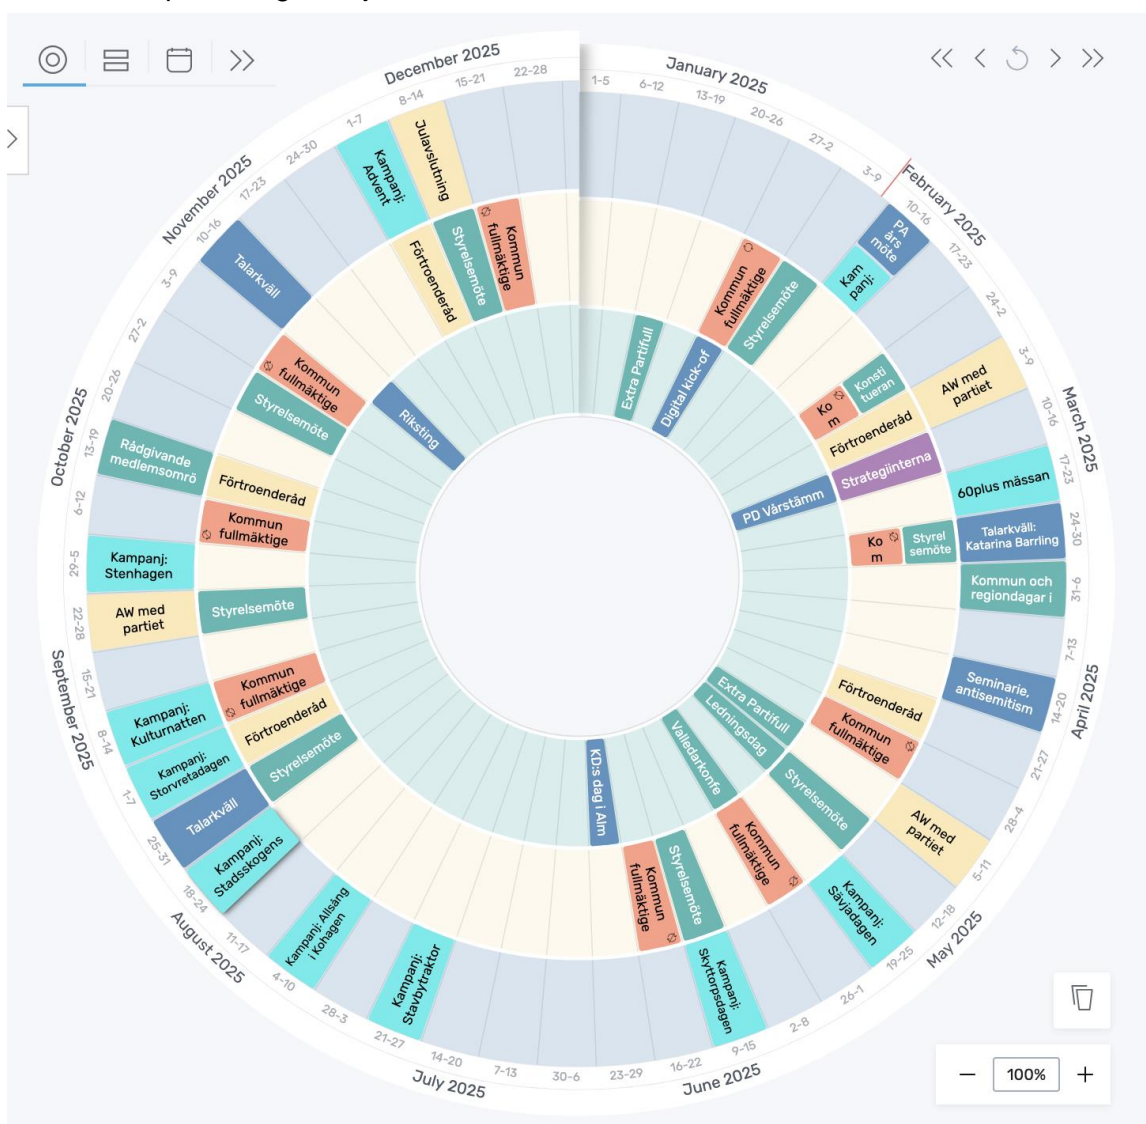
January 2025
1-5
6-12
13-19
20-26
27-2
3-9
February 2025
10-16
17-23
24-2
March 2025
3-9
10-16
17-23
24-30
31-6
April 2025
7-13
14-20
21-27
28-4
May 2025
5-11
12-18
19-25
26-1
June 2025
2-8
9-15
16-22
23-29
30-6
July 2025
7-13
14-20
21-27
28-3
August 2025
4-10
11-17
18-24
25-31
September 2025
1-7
8-14
15-21
22-28
29-5
October 2025
6-12
13-19
20-26
27-2
November 2025
3-9
10-16
17-23
24-30
December 2025
1-7
8-14
15-21
22-28

PA års möte
Kam panj:
Kommun fullmäktige
Styrelsemöte
Digital kick-of
Extra Partifull
AW med partiet
Konsti tueran
Ko m
Förtroenderåd
Strategiinterna
60plus mässan
PD Vårstämm
Talarkväll: Katarina Barrling
Styrel semöte
Ko m
Kommun och regiondagar i
Seminarie, antisemitism
Förtroenderåd
Kommun fullmäktige
Extra Partifull
Ledningsdag
Styrelsemöte
AW med partiet
Valledarkonfe
Kommun fullmäktige
Kampanj: Savjadagen
KD:s dag i Alm
Styrelsemöte
Kommun fullmäktige
Kampanj: Skyttorpsdagen
Kampanj: Stavbytraktor
Kampanj: Allsång i Kohagen
Kampanj: Stadsskogens
Talarkväll
Kampanj: Storvretadagen
Kampanj: Kulturnatten
Styrelsemöte
Förtroenderåd
Kommun fullmäktige
AW med partiet
Styrelsemöte
Kampanj: Stenhagen
Kommun fullmäktige
Förtroenderåd
Rådgivande mediemsomrö
Styrelsemöte
Kommun fullmäktige
Riksting
Talarkväll
Kampanj: Advent
Julavslutning
Förtroenderåd
Styrelsemöte
Kommun fullmäktige

100%